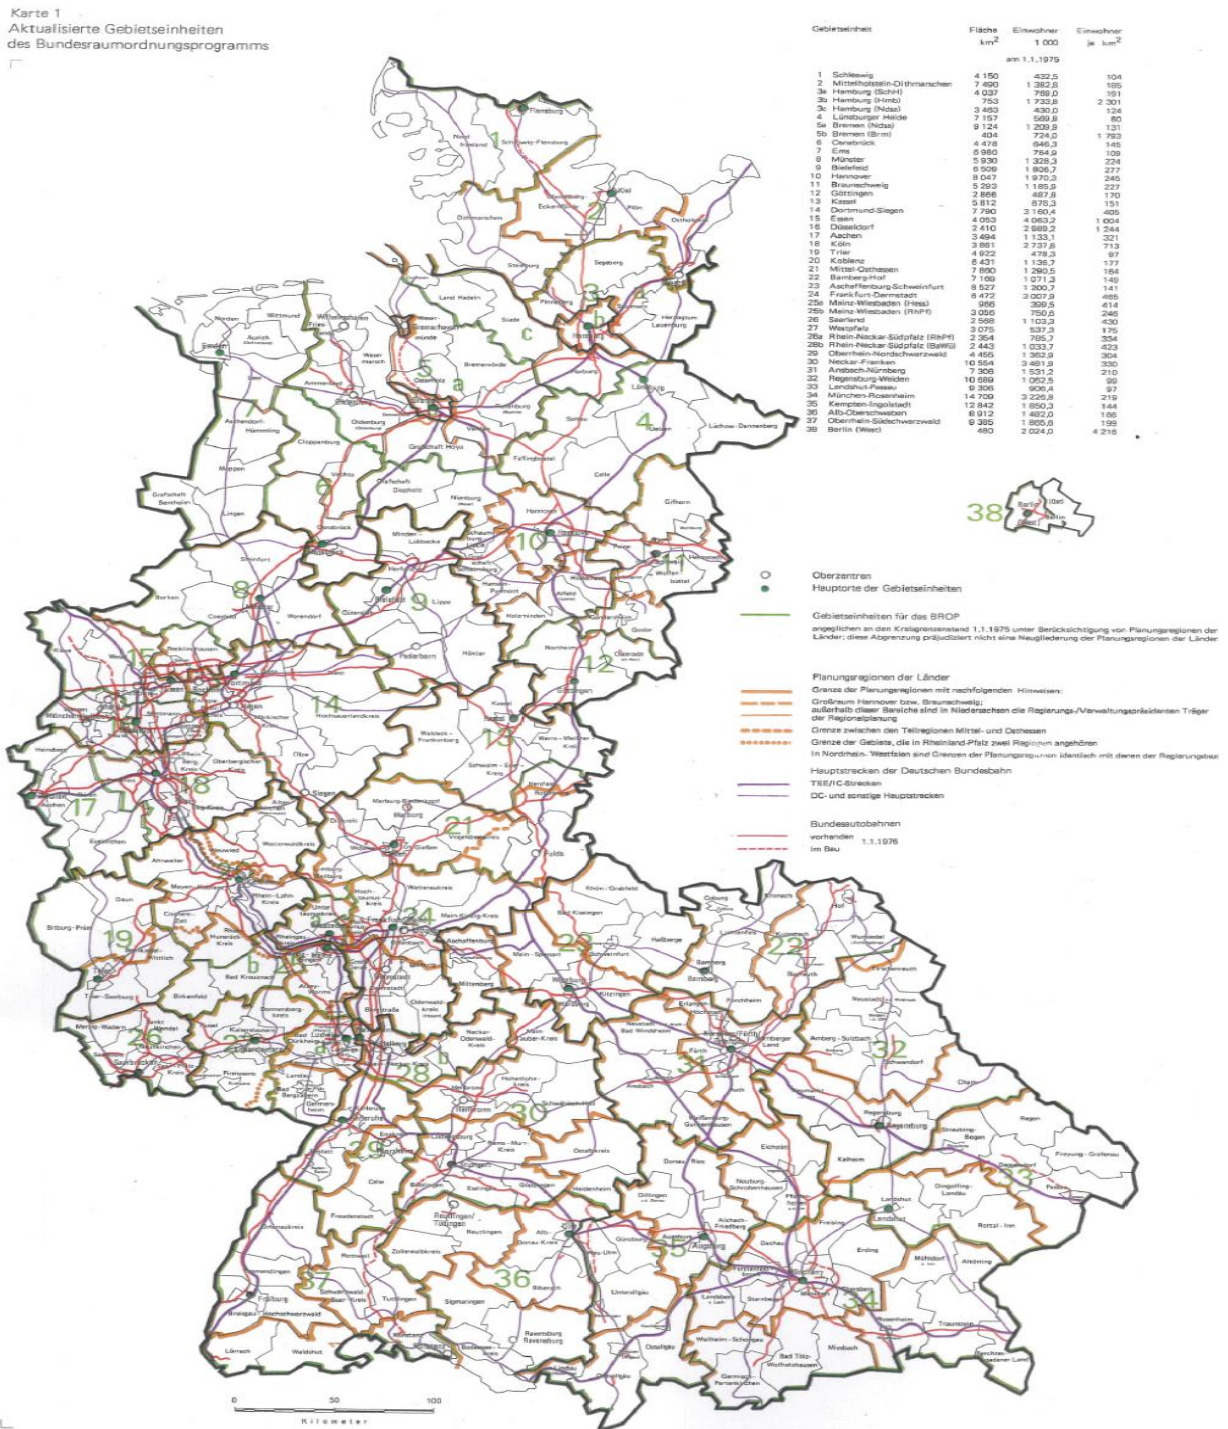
Karte 1
Aktualisierte Gebietseinheiten des Bundesraumordnungsprogramms

| | Gebietseinheit | Fläche $km^2$ | Einwohner 1 000 am 1.1.1975 | Einwohner je $km^2$ |
|---|---|---|---|---|
| 1 | Schleswig | 4 150 | 432,5 | 104 |
| 2 | Mittelholstein-Dithmarschen | 7 490 | 1 382,8 | 185 |
| 3a | Hamburg (SchH) | 4 037 | 769,0 | 191 |
| 3b | Hamburg (Hmb) | 753 | 1 733,8 | 2 301 |
| 3c | Hamburg (Ndsa) | 3 463 | 430,0 | 124 |
| 4 | Lüneburger Heide | 7 157 | 569,8 | 80 |
| 5a | Bremen (Ndsa) | 9 124 | 1 209,9 | 131 |
| 5b | Bremen (Brm) | 404 | 724,0 | 1 793 |
| 6 | Osnabrück | 4 478 | 646,3 | 145 |
| 7 | Ems | 6 980 | 764,9 | 109 |
| 8 | Münster | 5 930 | 1 328,3 | 224 |
| 9 | Bielefeld | 6 509 | 1 806,7 | 277 |
| 10 | Hannover | 8 047 | 1 970,3 | 245 |
| 11 | Braunschweig | 5 293 | 1 185,9 | 227 |
| 12 | Göttingen | 2 866 | 487,8 | 170 |
| 13 | Kassel | 5 812 | 878,3 | 151 |
| 14 | Dortmund-Siegen | 7 790 | 3 160,4 | 405 |
| 15 | Essen | 4 053 | 4 063,2 | 1 004 |
| 16 | Düsseldorf | 2 410 | 2 989,2 | 1 244 |
| 17 | Aachen | 3 494 | 1 133,1 | 321 |
| 18 | Köln | 3 861 | 2 737,8 | 713 |
| 19 | Trier | 4 922 | 478,3 | 97 |
| 20 | Koblenz | 6 431 | 1 136,7 | 177 |
| 21 | Mittel-Osthessen | 7 860 | 1 290,5 | 164 |
| 22 | Bamberg-Hof | 7 169 | 1 071,3 | 149 |
| 23 | Aschaffenburg-Schweinfurt | 8 527 | 1 200,7 | 141 |
| 24 | Frankfurt-Darmstadt | 6 472 | 3 007,9 | 465 |
| 25a | Mainz-Wiesbaden (Hess) | 966 | 399,5 | 414 |
| 25b | Mainz-Wiesbaden (RhPf) | 3 056 | 750,6 | 246 |
| 26 | Saarland | 2 569 | 1 103,3 | 430 |
| 27 | Westpfalz | 3 075 | 537,3 | 175 |
| 28a | Rhein-Neckar-Südpfalz (RhPf) | 2 354 | 785,7 | 334 |
| 28b | Rhein-Neckar-Südpfalz (BaWü) | 2 443 | 1 033,7 | 423 |
| 29 | Oberrhein-Nordschwarzwald | 4 455 | 1 352,9 | 304 |
| 30 | Neckar-Franken | 10 554 | 3 481,9 | 330 |
| 31 | Ansbach-Nürnberg | 7 306 | 1 531,2 | 210 |
| 32 | Regensburg-Weiden | 10 689 | 1 062,5 | 99 |
| 33 | Landshut-Passau | 9 306 | 906,4 | 97 |
| 34 | München-Rosenheim | 14 709 | 3 226,8 | 219 |
| 35 | Kempten-Ingolstadt | 12 842 | 1 850,3 | 144 |
| 36 | Alb-Oberschwaben | 8 912 | 1 482,0 | 166 |
| 37 | Oberrhein-Südschwarzwald | 9 385 | 1 866,6 | 199 |
| 38 | Berlin (West) | 480 | 2 024,0 | 4 216 |

Oberzentren
Hauptorte der Gebietseinheiten

Gebietseinheiten für das BROP
angeglichen an den Kreisgrenzenstand 1.1.1975 unter Berücksichtigung von Planungsregionen der Länder; diese Abgrenzung präjudiziert nicht eine Neugliederung der Planungsregionen der Länder

Planungsregionen der Länder
Grenze der Planungsregionen mit nachfolgenden Hinweisen:
Großraum Hannover bzw. Braunschweig; außerhalb dieser Bereiche sind in Niedersachsen die Regierungs-/Verwaltungspräsidenten Träger der Regionalplanung
Grenze zwischen den Teilregionen Mittel- und Osthessen
Grenze der Gebiete, die in Rheinland-Pfalz zwei Regionen angehören
In Nordrhein-Westfalen sind Grenzen der Planungsregionen identisch mit denen der Regierungsbe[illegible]

Hauptstrecken der Deutschen Bundesbahn
TEE/IC-Strecken
DC- und sonstige Hauptstrecken

Bundesautobahnen
vorhanden
im Bau 1.1.1976

1 2 3 4 5 6 7 8 9 10 11 12 13 14 15 16 17 18 19 20 21 22 23 24 25 26 27 28 29 30 31 32 33 34 35 36 37 38 a b c

Flensburg Nordfriesland Schleswig-Flensburg Kiel Rendsburg-Eckernförde Plön Dithmarschen Ostholstein Steinburg Segeberg Pinneberg Stormarn Herzogtum Lauenburg Land Hadeln Stade Hamburg Harburg Lüneburg Lüchow-Dannenberg Uelzen Soltau Rotenburg Cuxhaven Wesermarsch Wilhelmshaven Friesland Wittmund Aurich Emden Norden Leer Ammerland Oldenburg Bremerhaven Bremen Delmenhorst Osterholz Verden Cloppenburg Vechta Emsland Grafschaft Bentheim Lingen Diepholz Nienburg Fallingbostel Celle Gifhorn Wolfsburg Hannover Peine Braunschweig Helmstedt Wolfenbüttel Goslar Hildesheim Hameln-Pyrmont Holzminden Schaumburg Minden-Lübbecke Herford Bielefeld Gütersloh Lippe Paderborn Höxter Osnabrück Steinfurt Münster Warendorf Coesfeld Borken Soest Göttingen Northeim Osterode Kassel Waldeck-Frankenberg Werra-Meißner-Kreis Schwalm-Eder-Kreis Hersfeld Rotenburg Fulda Vogelsbergkreis Marburg-Biedenkopf Gießen Lahn-Dill-Kreis Siegen Olpe Hochsauerlandkreis Märkischer Kreis Dortmund Bochum Essen Recklinghausen Duisburg Kleve Wesel Krefeld Mönchengladbach Düsseldorf Heinsberg Aachen Düren Euskirchen Köln Bonn Rhein-Sieg-Kreis Oberbergischer Kreis Altenkirchen Westerwaldkreis Neuwied Koblenz Mayen Cochem-Zell Rhein-Lahn-Kreis Daun Bitburg-Prüm Bernkastel-Wittlich Trier Trier-Saarburg Birkenfeld Bad Kreuznach Merzig-Wadern St. Wendel Saarlouis Saarbrücken Neunkirchen Kaiserslautern Kusel Donnersbergkreis Bad Dürkheim Ludwigshafen Pirmasens Landau Südliche Weinstraße Germersheim Speyer Mainz Wiesbaden Rheingau-Taunus-Kreis Hochtaunuskreis Frankfurt Offenbach Darmstadt Groß-Gerau Bergstraße Odenwaldkreis Main-Kinzig-Kreis Wetteraukreis Aschaffenburg Miltenberg Main-Spessart Würzburg Schweinfurt Bad Kissingen Rhön-Grabfeld Haßberge Coburg Kronach Hof Kulmbach Bayreuth Wunsiedel Tirschenreuth Neustadt Bamberg Forchheim Erlangen Fürth Nürnberg Nürnberger Land Amberg-Sulzbach Schwandorf Cham Regensburg Straubing-Bogen Deggendorf Freyung-Grafenau Passau Regen Kelheim Landshut Dingolfing-Landau Rottal-Inn Eichstätt Neumarkt Roth Ansbach Weißenburg-Gunzenhausen Donau-Ries Dillingen Neuburg-Schrobenhausen Pfaffenhofen Aichach-Friedberg Augsburg Günzburg Neu-Ulm Unterallgäu Ostallgäu Oberallgäu Kempten Memmingen Landsberg Starnberg Fürstenfeldbruck Dachau Freising Erding Mühldorf Altötting München Ebersberg Rosenheim Traunstein Berchtesgadener Land Miesbach Bad Tölz-Wolfratshausen Weilheim-Schongau Garmisch-Partenkirchen Lindau Ravensburg Bodenseekreis Konstanz Sigmaringen Biberach Alb-Donau-Kreis Ulm Heidenheim Ostalbkreis Göppingen Esslingen Reutlingen Tübingen Zollernalbkreis Rottweil Schwarzwald-Baar-Kreis Tuttlingen Waldshut Lörrach Breisgau-Hochschwarzwald Freiburg Emmendingen Ortenaukreis Rastatt Baden-Baden Karlsruhe Pforzheim Calw Freudenstadt Enzkreis Böblingen Stuttgart Ludwigsburg Rems-Murr-Kreis Heilbronn Hohenlohekreis Schwäbisch Hall Main-Tauber-Kreis Neckar-Odenwald-Kreis Rhein-Neckar-Kreis Heidelberg Mannheim Berlin (West) (Ost)

0 50 100
Kilometer